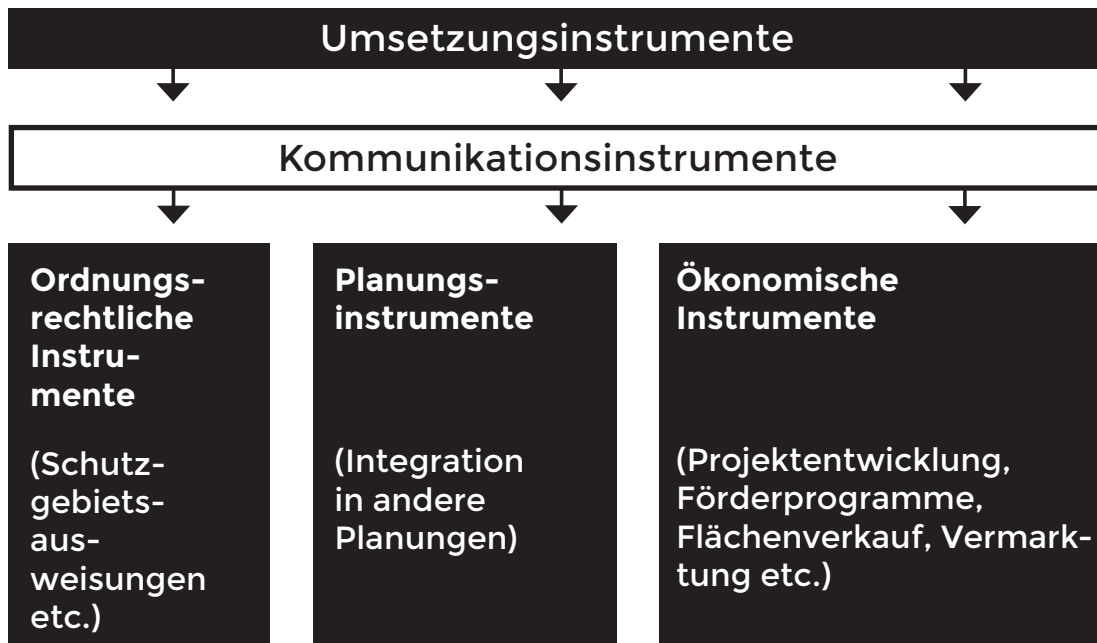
Umsetzungsinstrumente

Kommunikationsinstrumente

**Ordnungsrechtliche Instrumente**

(Schutzgebietsausweisungen etc.)

**Planungsinstrumente**

(Integration in andere Planungen)

**Ökonomische Instrumente**

(Projektentwicklung, Förderprogramme, Flächenverkauf, Vermarktung etc.)